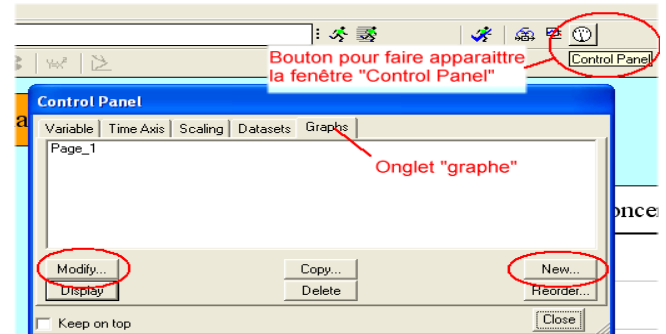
Bouton pour faire apparaittre la fenêtre "Control Panel"

Control Panel

Control Panel

Variable | Time Axis | Scaling | Datasets | Graphs

Page_1

Onglet "graphe"

Modify...

Copy...

New...

Display

Delete

Reorder...

Keep on top

Close

a

oncer